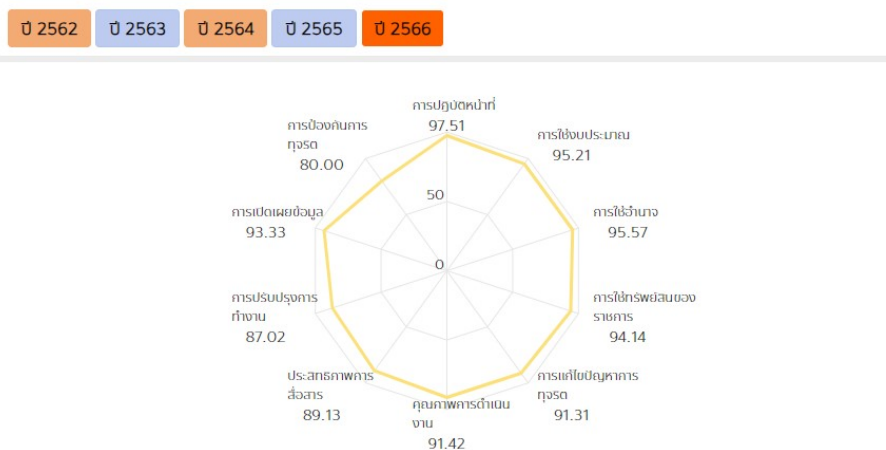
ปี 2562 ปี 2563 ปี 2564 ปี 2565 ปี 2566

การปฏิบัติหน้าที่
97.51

การใช้งบประมาณ
95.21

การใช้อำนาจ
95.57

การใช้ทรัพย์สินของราชการ
94.14

การแก้ไขปัญหาการทุจริต
91.31

คุณภาพการดำเนินงาน
91.42

ประสิทธิภาพการสื่อสาร
89.13

การปรับปรุงการทำงาน
87.02

การเปิดเผยข้อมูล
93.33

การป้องกันการทุจริต
80.00

50

0